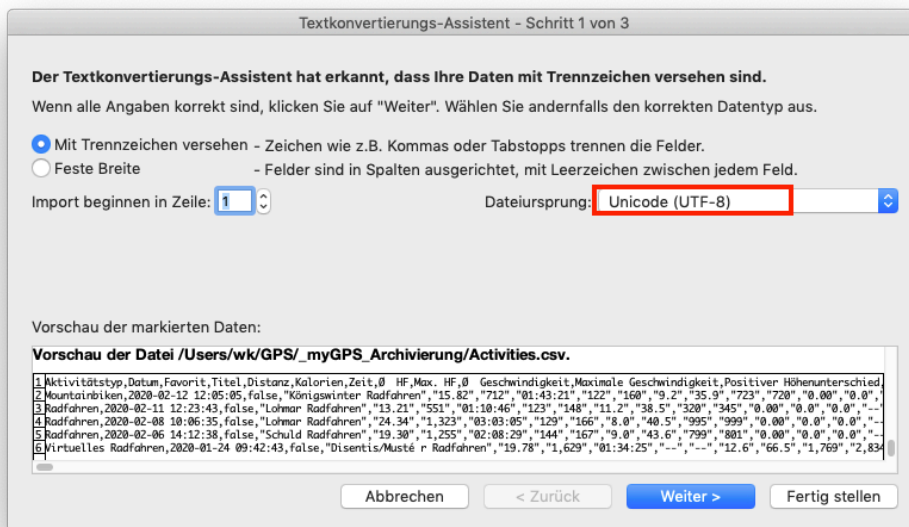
Textkonvertierungs-Assistent - Schritt 1 von 3

Der Textkonvertierungs-Assistent hat erkannt, dass Ihre Daten mit Trennzeichen versehen sind.

Wenn alle Angaben korrekt sind, klicken Sie auf "Weiter". Wählen Sie andernfalls den korrekten Datentyp aus.

Mit Trennzeichen versehen - Zeichen wie z.B. Kommas oder Tabstopps trennen die Felder.

Feste Breite - Felder sind in Spalten ausgerichtet, mit Leerzeichen zwischen jedem Feld.

Import beginnen in Zeile: 1

Dateiursprung: Unicode (UTF-8)

Vorschau der markierten Daten:

Vorschau der Datei /Users/wk/GPS/_myGPS_Archivierung/Activities.csv.

1 Aktivitätstyp,Datum,Favorit,Titel,Distanz,Kalorien,Zeit,Ø HF,Max. HF,Ø Geschwindigkeit,Maximale Geschwindigkeit,Positiver Höhenunterschied,
2 Mountainbiken,2020-02-12 12:05:05,false,"Königswinter Radfahren","15.82","712","01:43:21","122","160","9.2","35.9","723","720","0.00","0.0",
3 Radfahren,2020-02-11 12:23:43,false,"Lohmar Radfahren","13.21","551","01:10:46","123","148","11.2","38.5","320","345","0.00","0.0","0.0","--
4 Radfahren,2020-02-08 10:06:35,false,"Lohmar Radfahren","24.34","1,323","03:03:05","129","166","8.0","40.5","995","999","0.00","0.0","0.0","--
5 Radfahren,2020-02-06 14:12:38,false,"Schuld Radfahren","19.30","1,255","02:08:29","144","167","9.0","43.6","799","801","0.00","0.0","0.0","--
6 Virtuelles Radfahren,2020-01-24 09:42:43,false,"Disentis/Musté r Radfahren","19.78","1,629","01:34:25","--","--","12.6","66.5","1,769","2,834

Abbrechen
< Zurück
Weiter >
Fertig stellen